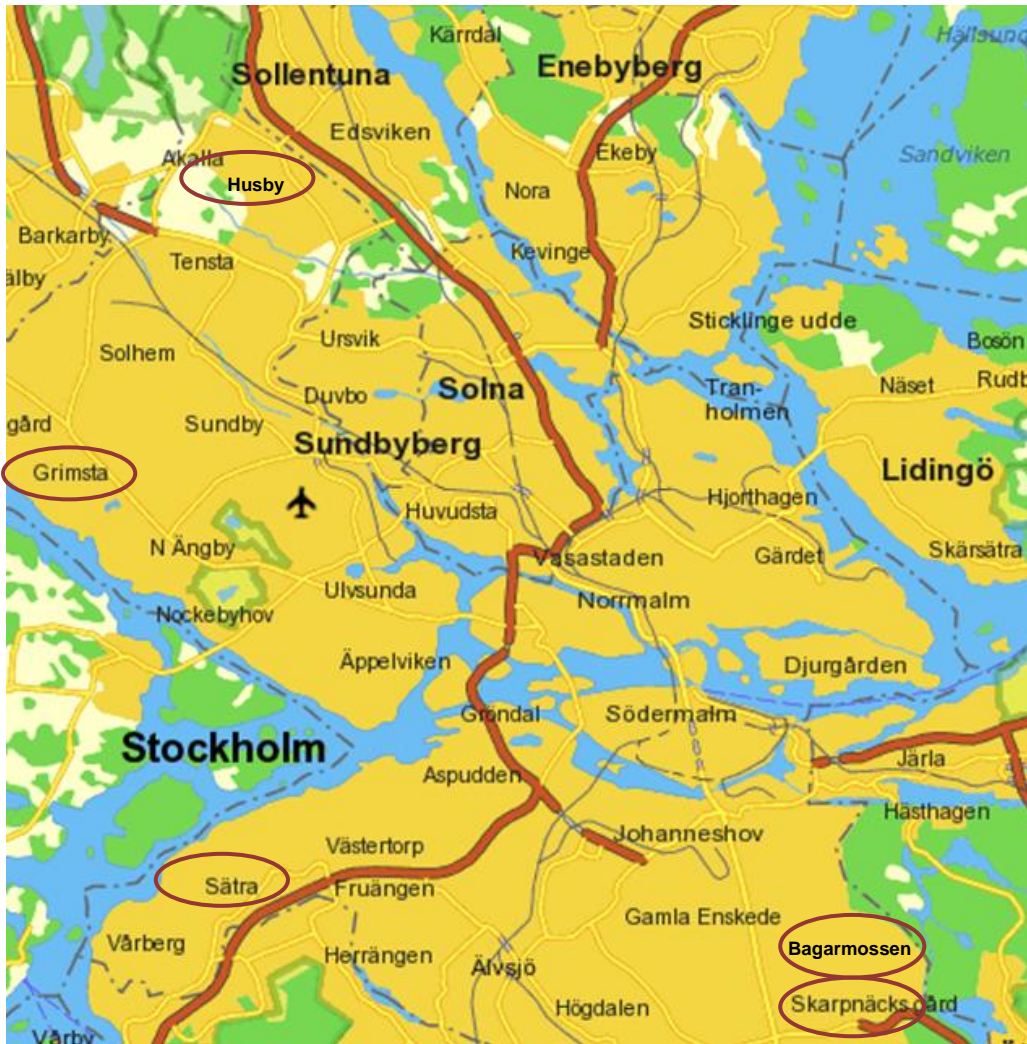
Kärrdal
Hällsund
Sollentuna
Enebyberg
Edsviken
Akalla
Husby
Ekeby
Sandviken
Nora
Barkarby
Kevinge
Tensta
älby
Sticklinge udde
Ursvik
Solhem
Bosön
Näset
Rudb
Tranholmen
Solna
Duvbo
gård
Sundby
Sundbyberg
Lidingö
Grimsta
Hjorthagen
Huvudsta
N Ängby
Vasastaden
Gärdet
Skärsätra
Ulvsunda
Norrmalm
Nockebyhov
Äppelviken
Djurgården
Gröndal
Södermalm
Stockholm
Järla
Aspudden
Hästhagen
Johanneshov
Västertorp
Sätra
Fruängen
Gamla Enskede
Vårberg
Bagarmossen
Herrängen
Älvsjö
Skarpnäcksgård
Högdalen
Vårby